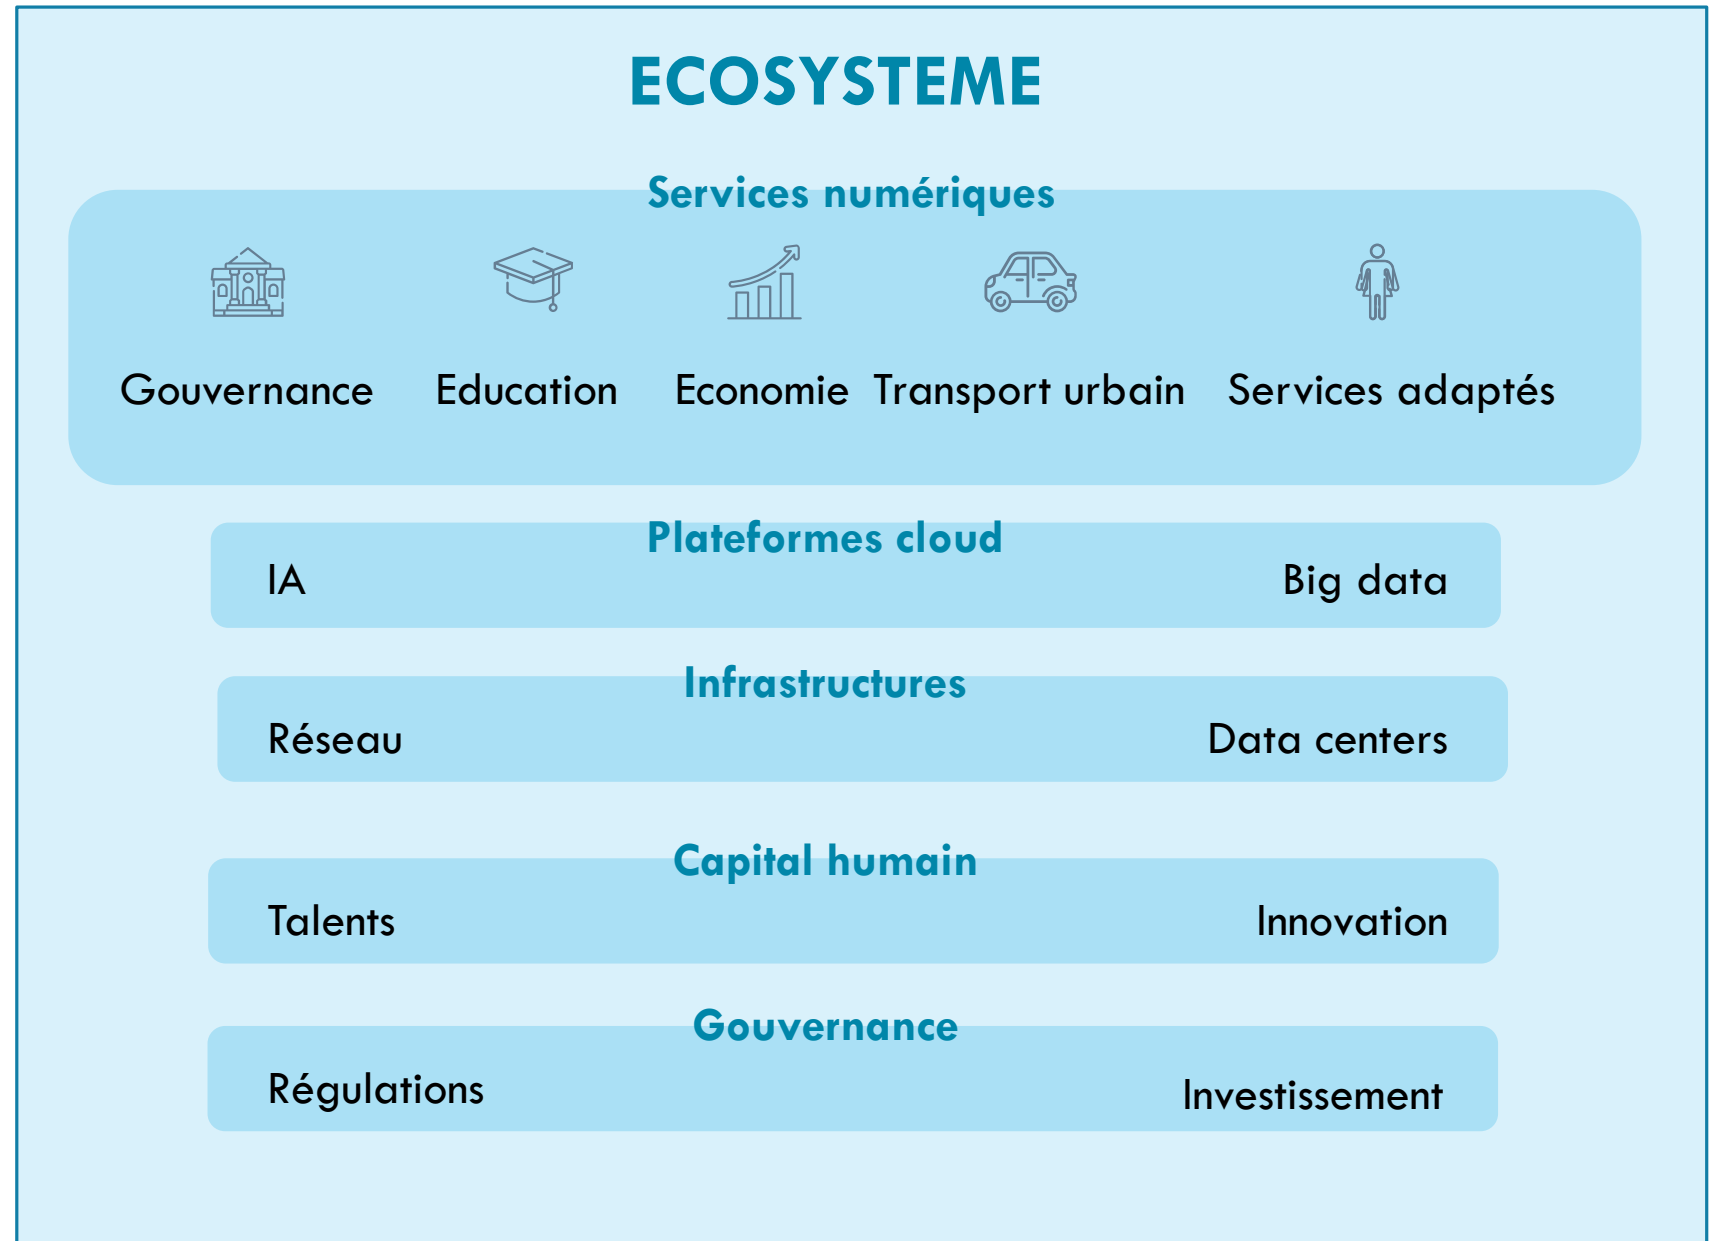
ECOSYSTEME

Services numériques

Gouvernance Education Economie Transport urbain Services adaptés

Plateformes cloud

IA Big data

Infrastructures

Réseau Data centers

Capital humain

Talents Innovation

Gouvernance

Régulations Investissement